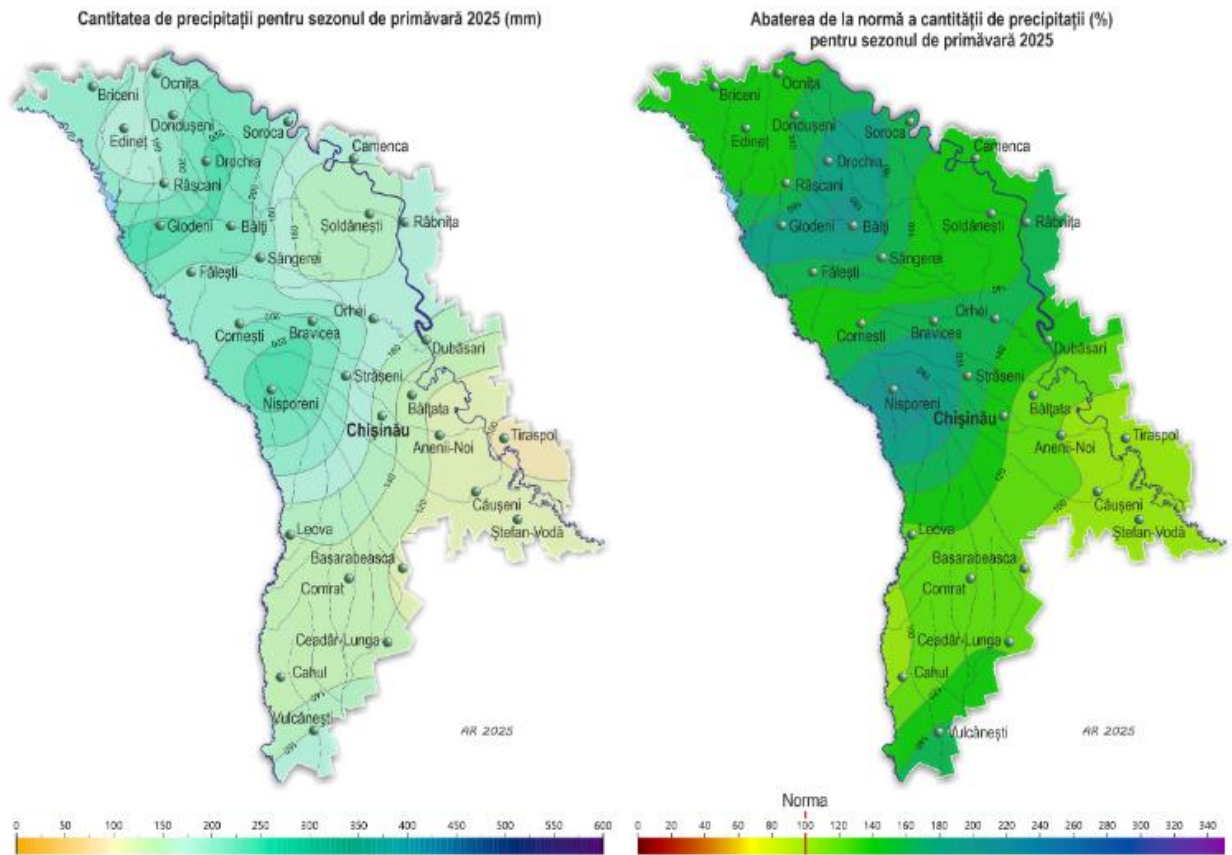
Cantitatea de precipitații pentru sezonul de primăvară 2025 (mm)

Briceni
Ocnița
Dondușeni
Edineț
Soroca
Drochia
Camenca
Râșcani
Glodeni
Bălți
Șoldănești
Râbnița
Fălești
Sângerei
Orhei
Cornești
Bravicea
Dubăsari
Nisporeni
Strășeni
Chișinău
Bălțata
Anenii-Noi
Tiraspol
Căușeni
Ștefan-Vodă
Leova
Basarabeasca
Comrat
Ceadâr-Lunga
Cahul
Vulcănești
AR 2025

0 50 100 150 200 250 300 350 400 450 500 550 600

Abaterea de la normă a cantității de precipitații (%) pentru sezonul de primăvară 2025

Briceni
Ocnița
Dondușeni
Edineț
Soroca
Drochia
Camenca
Râșcani
Glodeni
Bălți
Șoldănești
Râbnița
Fălești
Sângerei
Orhei
Cornești
Bravicea
Dubăsari
Nisporeni
Strășeni
Chișinău
Bălțata
Anenii-Noi
Tiraspol
Căușeni
Ștefan-Vodă
Leova
Basarabeasca
Comrat
Ceadâr-Lunga
Cahul
Vulcănești
AR 2025

Norma
0 20 40 60 80 100 120 140 160 180 200 220 240 260 280 300 320 340